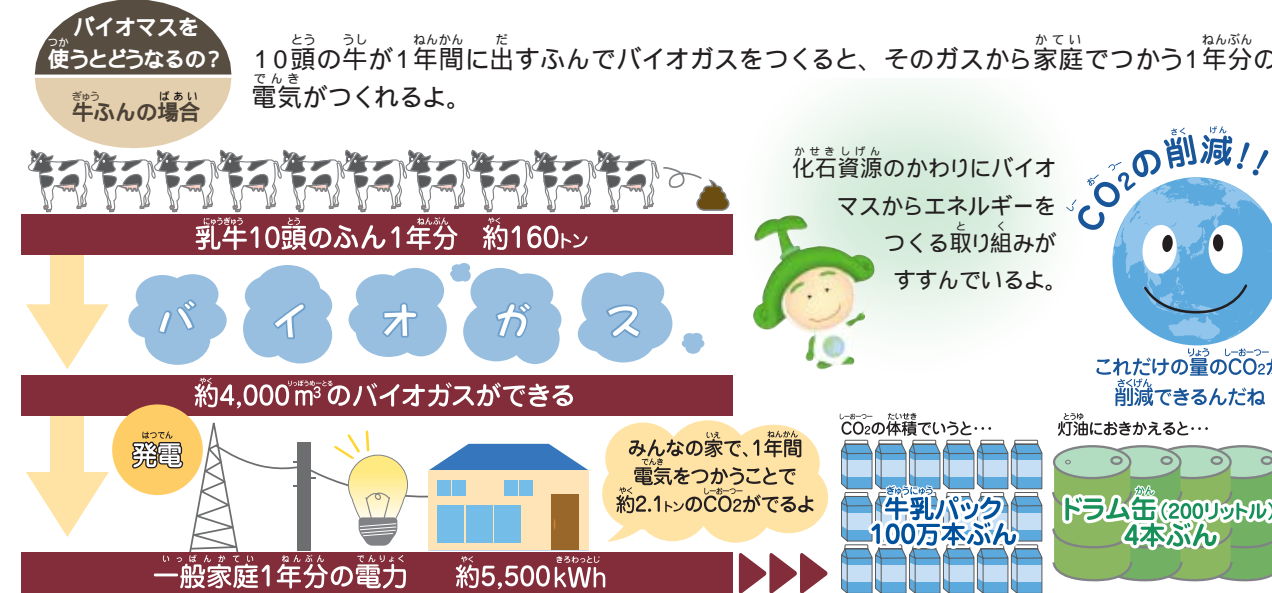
バイオマスを使うとどうなるの？
牛ふんの場合

10頭の牛が1年間に出すふんでバイオガスをつくると、そのガスから家庭でつかう1年分の電気がつくれるよ。

乳牛10頭のふん1年分　約160トン

バ イ オ ガ ス

約4,000$m^3$のバイオガスができる

化石資源のかわりにバイオマスからエネルギーをつくる取り組みがすすんでいるよ。

$CO_2$の削減！！

これだけの量の$CO_2$が削減できるんだね

発電

みんなの家で、1年間電気をつかうことで約2.1トンの$CO_2$がでるよ

$CO_2$の体積でいうと…

牛乳パック100万本ぶん

灯油におきかえると…

ドラム缶（200リットル）4本ぶん

一般家庭1年分の電力　約5,500kWh